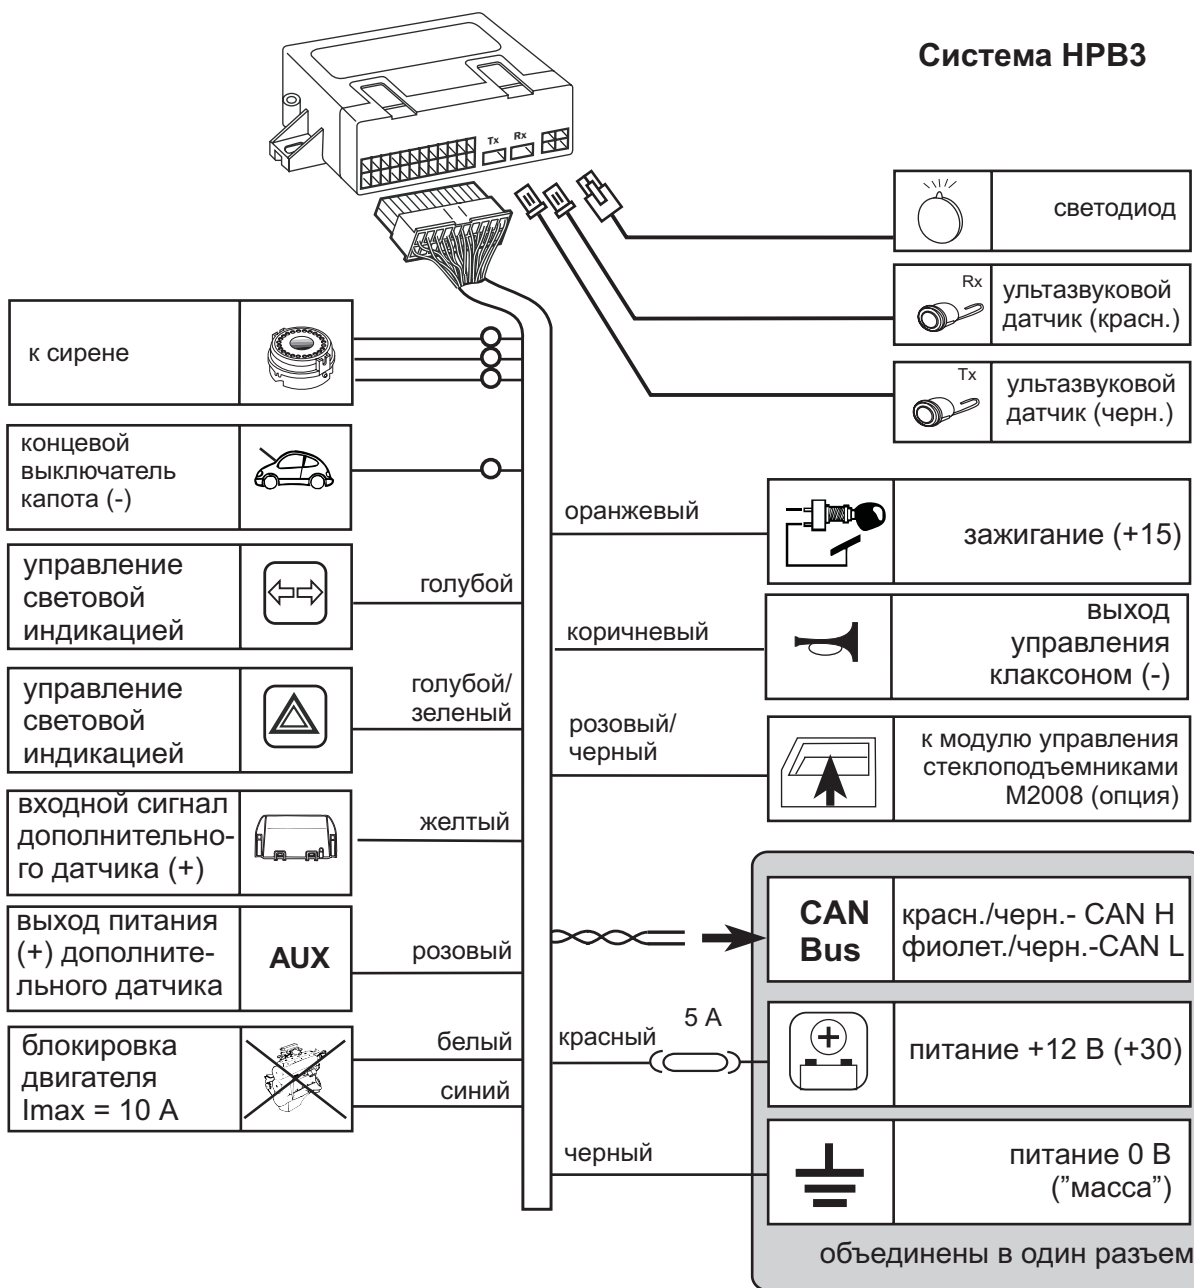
Система HPB3

Tx Rx

светодиод

Rx
ультазвуковой датчик (красн.)

Tx
ультазвуковой датчик (черн.)

к сирене

концевой выключатель капота (-)

оранжевый

зажигание (+15)

управление световой индикацией

голубой

коричневый

выход управления клаксоном (-)

управление световой индикацией

голубой/ зеленый

розовый/ черный

к модулю управления стеклоподъемниками M2008 (опция)

входной сигнал дополнительного датчика (+)

желтый

выход питания (+) дополнительного датчика

AUX

розовый

CAN Bus

красн./черн.- CAN H
фиолет./черн.-CAN L

блокировка двигателя Imax = 10 A

белый

синий

красный

5 A

питание +12 В (+30)

черный

питание 0 В ("масса")

объединены в один разъем